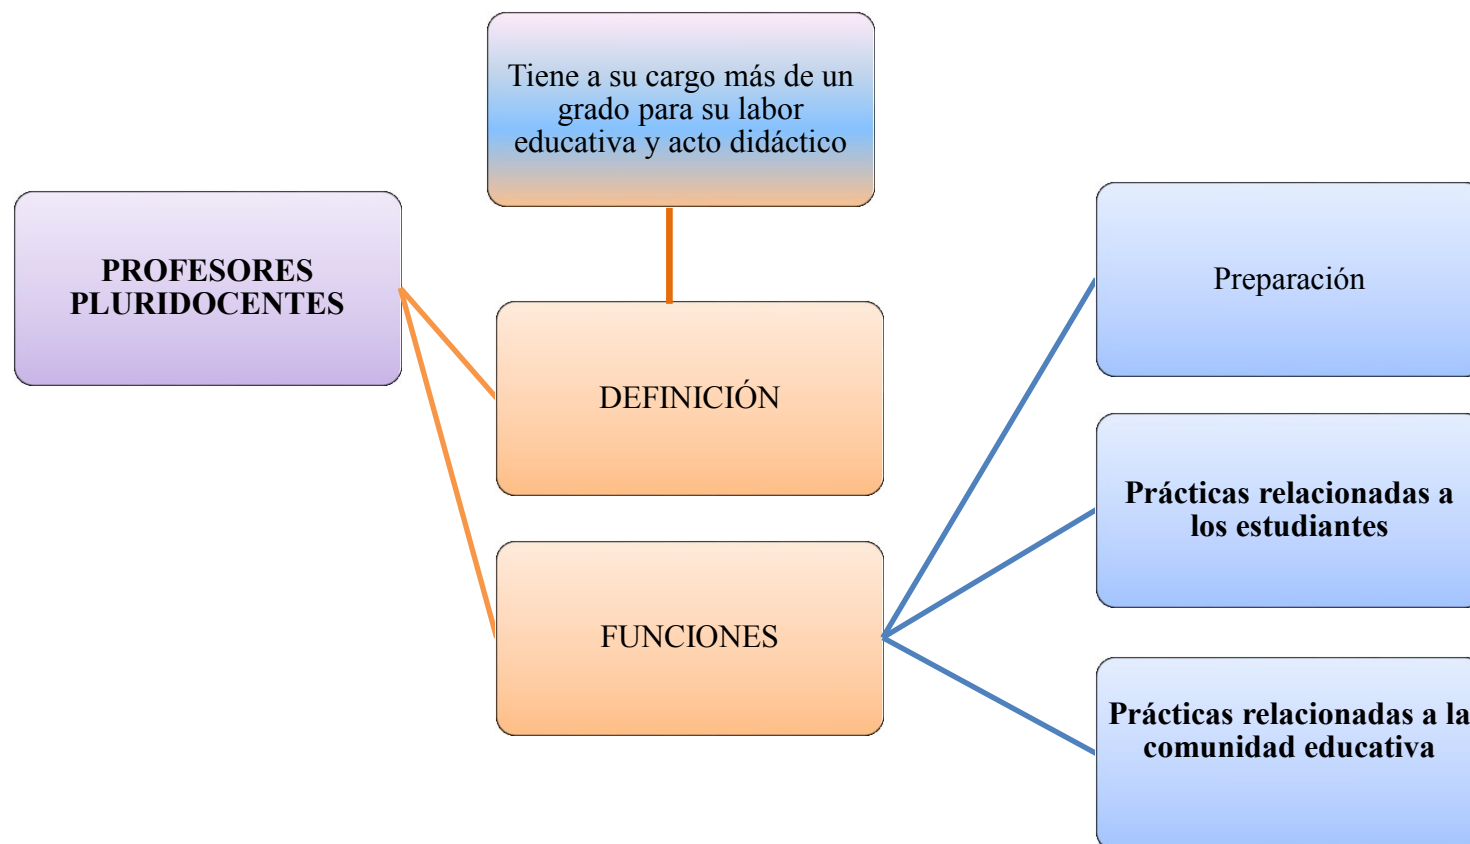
Tiene a su cargo más de un grado para su labor educativa y acto didáctico

PROFESORES PLURIDOCENTES

DEFINICIÓN

FUNCIONES

Preparación

Prácticas relacionadas a los estudiantes

Prácticas relacionadas a la comunidad educativa